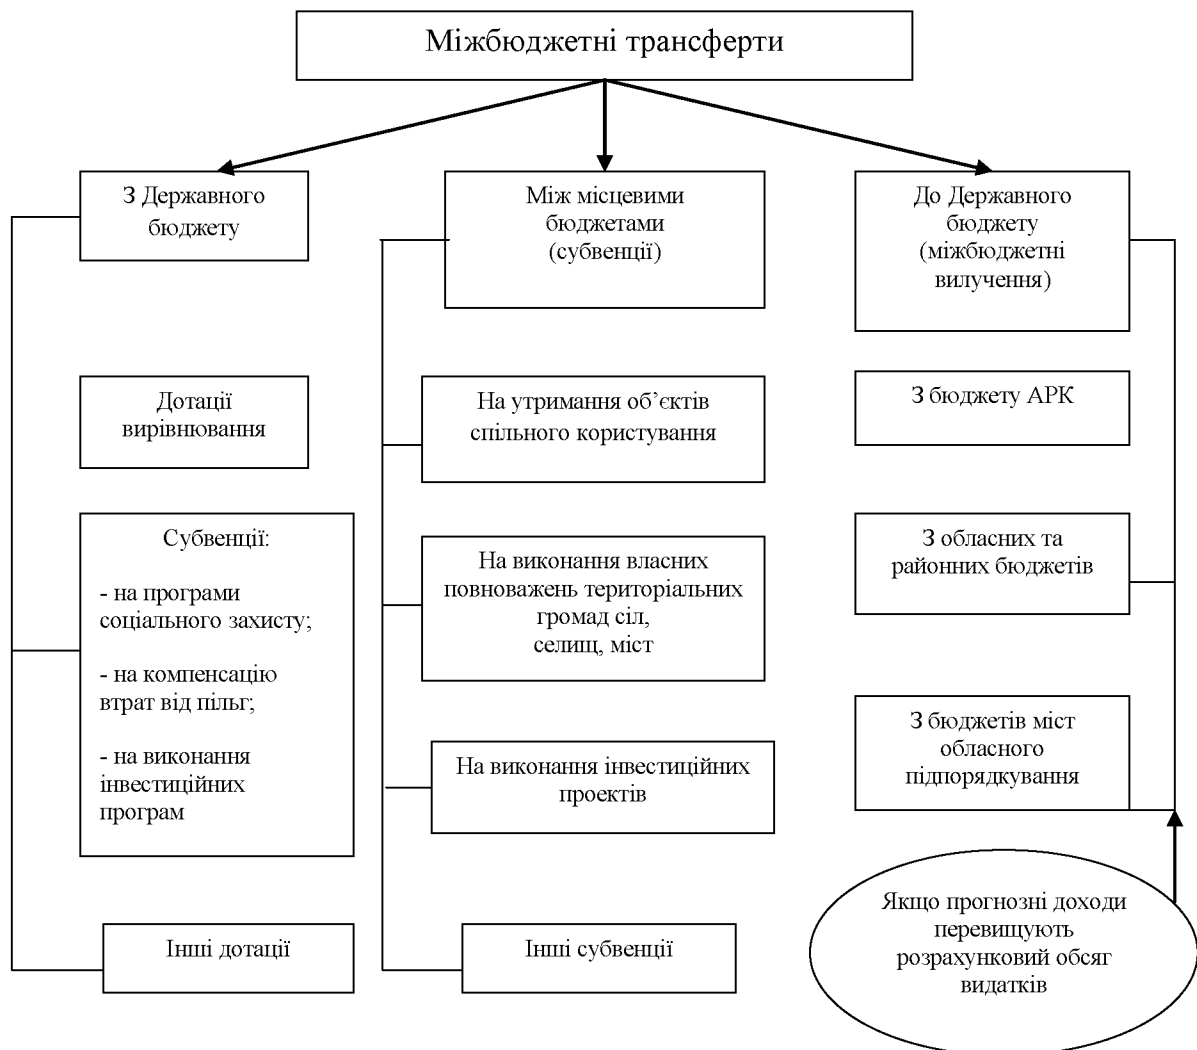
Міжбюджетні трансферти

З Державного бюджету

Між місцевими бюджетами (субвенції)

До Державного бюджету (міжбюджетні вилучення)

Дотації вирівнювання

Субвенції:

- на програми соціального захисту;

- на компенсацію втрат від пільг;

- на виконання інвестиційних програм

Інші дотації

На утримання об’єктів спільного користування

На виконання власних повноважень територіальних громад сіл, селищ, міст

На виконання інвестиційних проектів

Інші субвенції

З бюджету АРК

З обласних та районних бюджетів

З бюджетів міст обласного підпорядкування

Якщо прогнозні доходи перевищують розрахунковий обсяг видатків